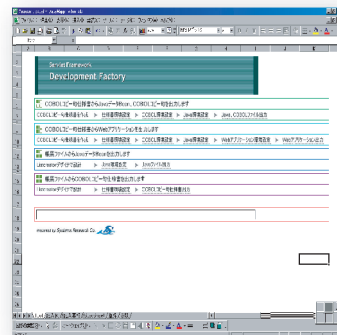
Development Factory

COBOLコピー句仕様書からJavaデータBeanを、COBOLコピー句を出力します

COBOLコピー句情報を作成 ▶ 仕様書情報設定 ▶ COBOL環境設定 ▶ Java環境設定 ▶ Java、COBOLファイル出力

COBOLコピー句仕様書からWebアプリケーションを生成します

COBOLコピー句情報を作成 ▶ 仕様書情報設定 ▶ COBOL環境設定 ▶ Java環境設定 ▶ Webアプリケーション環境設定 ▶ Webアプリケーション出力

帳票ファイルからJavaデータBeanを出力します

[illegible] ▶ Java環境設定 ▶ Javaファイル出力

帳票ファイルからCOBOLコピー句仕様書を出力します

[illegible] ▶ 仕様書情報設定 ▶ COBOLコピー句仕様書出力

Powered by Systems Research Co.